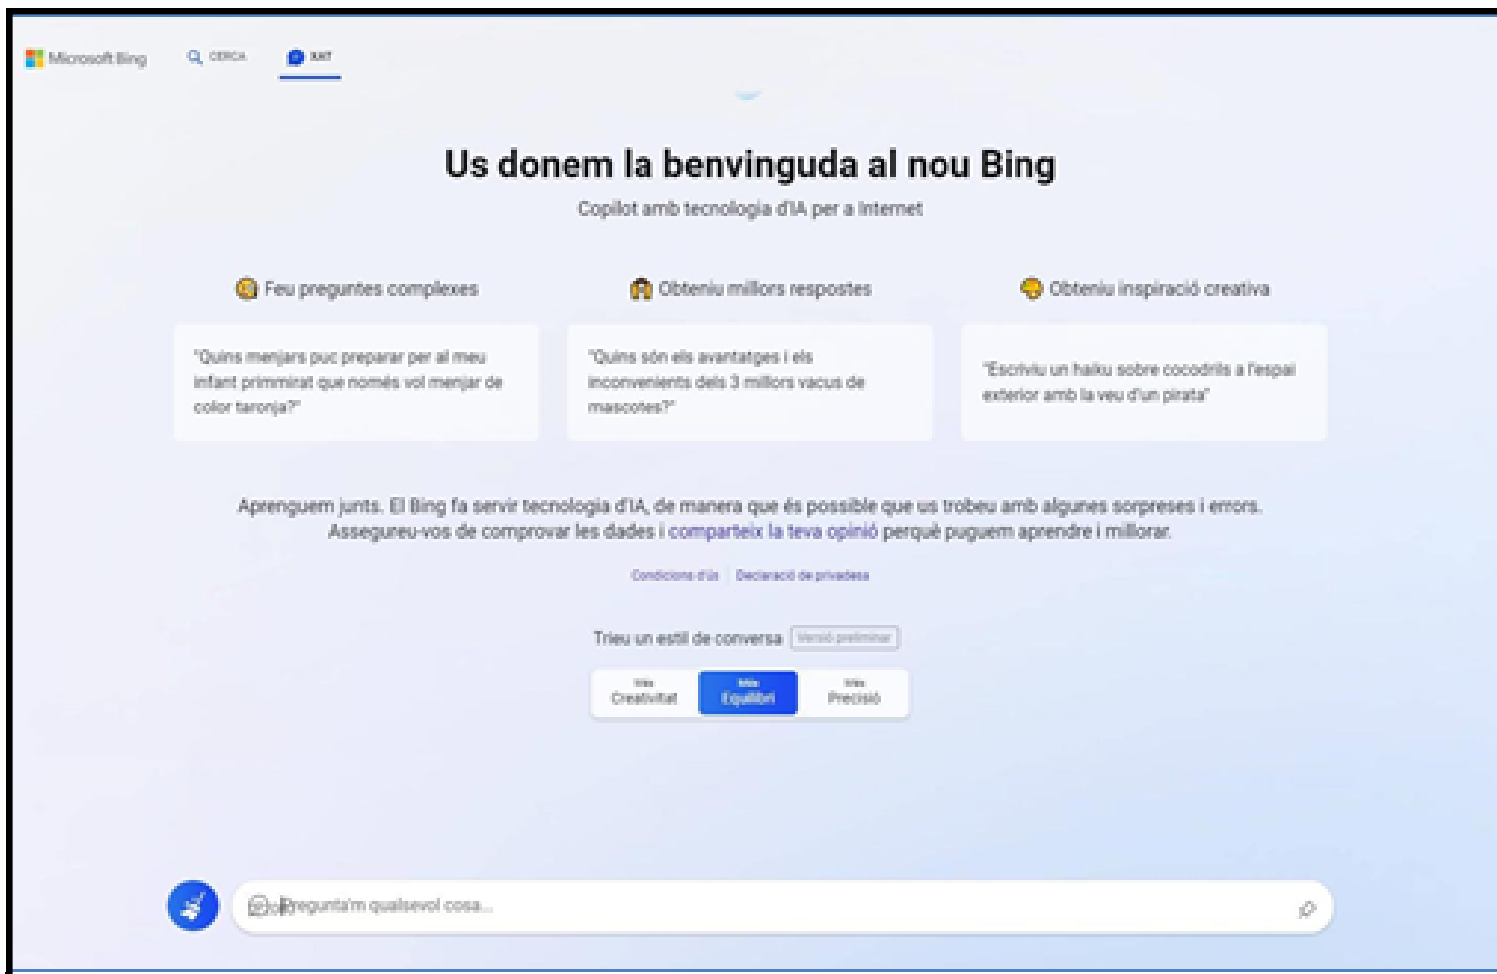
Microsoft Bing CERCA XAT

Us donem la benvinguda al nou Bing

Copilot amb tecnologia d'IA per a Internet

Feu preguntes complexes

Obteniu millors respostes

Obteniu inspiració creativa

"Quins menjars puc preparar per al meu infant primmirat que només vol menjar de color taronja?"

"Quins són els avantatges i els inconvenients dels 3 millors vacus de mascotes?"

"Escriviu un haiku sobre cocodrils a l'espai exterior amb la veu d'un pirata"

Aprenguem junts. El Bing fa servir tecnologia d'IA, de manera que és possible que us trobeu amb algunes sorpreses i errors. Assegureu-vos de comprovar les dades i comparteix la teva opinió perquè puguem aprendre i millorar.

Condicions d'ús | Declaració de privadesa

Trieu un estil de conversa Versió preliminar

Més Creativitat | Més Equilibri | Més Precisió

Pregunta'm qualsevol cosa...